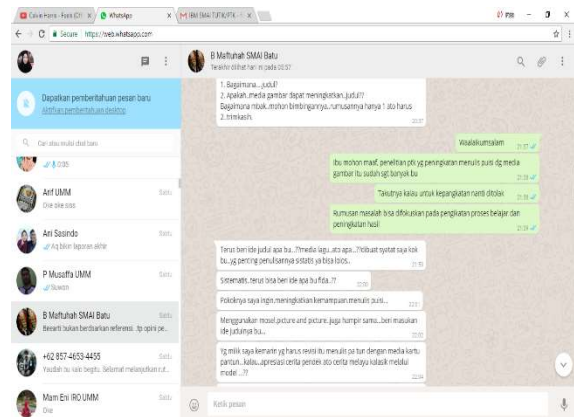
Colvie Home - Fyon (C1) | WhatsApp | BM SMAI TUTIK/PTK - I

Secure | https://web.whatsapp.com

Dapatkan pemberitahuan pesan baru
Aktifkan pemberitahuan desktop

Cari atau mulai chat baru

0:05

Arif UMM
Oke oke siap

Ari Sasindo
Aq bikin laporan akhir

P Musaffa UMM
Nuwun

B Maftuhah SMAI Batu
Berarti bukan berdasarkan referensi..tp opini pe...

+62 857-4633-4455
Yaudah bu saja begitu. Selamat melanjutkan r...

Mam Eni IRO UMM
Oke

B Maftuhah SMAI Batu
Terakhir dilihat hari ini pada 03:37

1. Bagaimana....judul?
2. Apakah..media gambar dapat meningkatkan..judul??
Bagaimana mbak..mohon bimbingannya...rumusannya hanya 1 ato harus 2..trimkasih.

Waalaikumsalam

Ibu mohon maaf, penelitian ptk yg peningkatan menulis puisi dg media gambar itu sudah sgt banyak bu

Takutnya kalau untuk kepangkatan nanti ditolak

Rumusan masalah bisa difokuskan pada peningkatan proses belajar dan peningkatan hasil

Terus beri ide judul apa bu...??media lagu..ato apa..??kibuat syatat saja kok bu..yg penting penulisannya sistatis ya bisa loros..

Sistematis..terus bisa beri ide apa bu fida..??

Pokoknya saya ingin..meningkatkan kemampuan menulis puisi...

Menggunakan model..picture and picture..juga hampir sama...beri masukan ide judulnya bu..

Yg milik saya kemarin yg harus resisi itu menulis pa tun dengan media kartu pantun..kalau..apresiasi cerita pendek ato cerita melayu klasik melalui model ...??

Ketik pesan